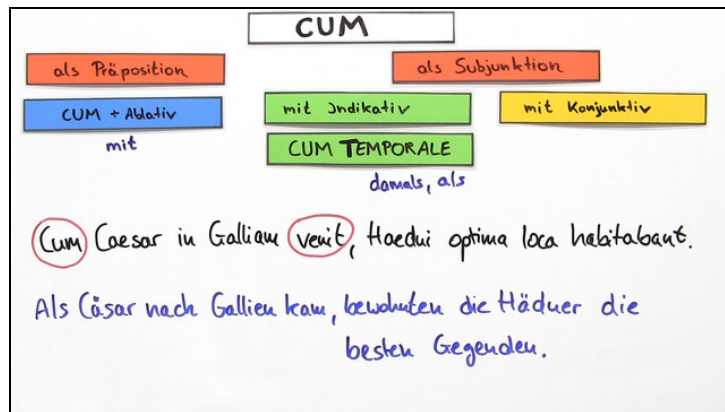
CUM

als Präposition

als Subjunktion

CUM + Ablativ

mit

mit Indikativ

mit Konjunktiv

CUM TEMPORALE

damals, als

Cum Caesar in Galliam venit, Haedui optima loca habitabant.

Als Cäsar nach Gallien kam, bewohnten die Häduer die besten Gegenden.